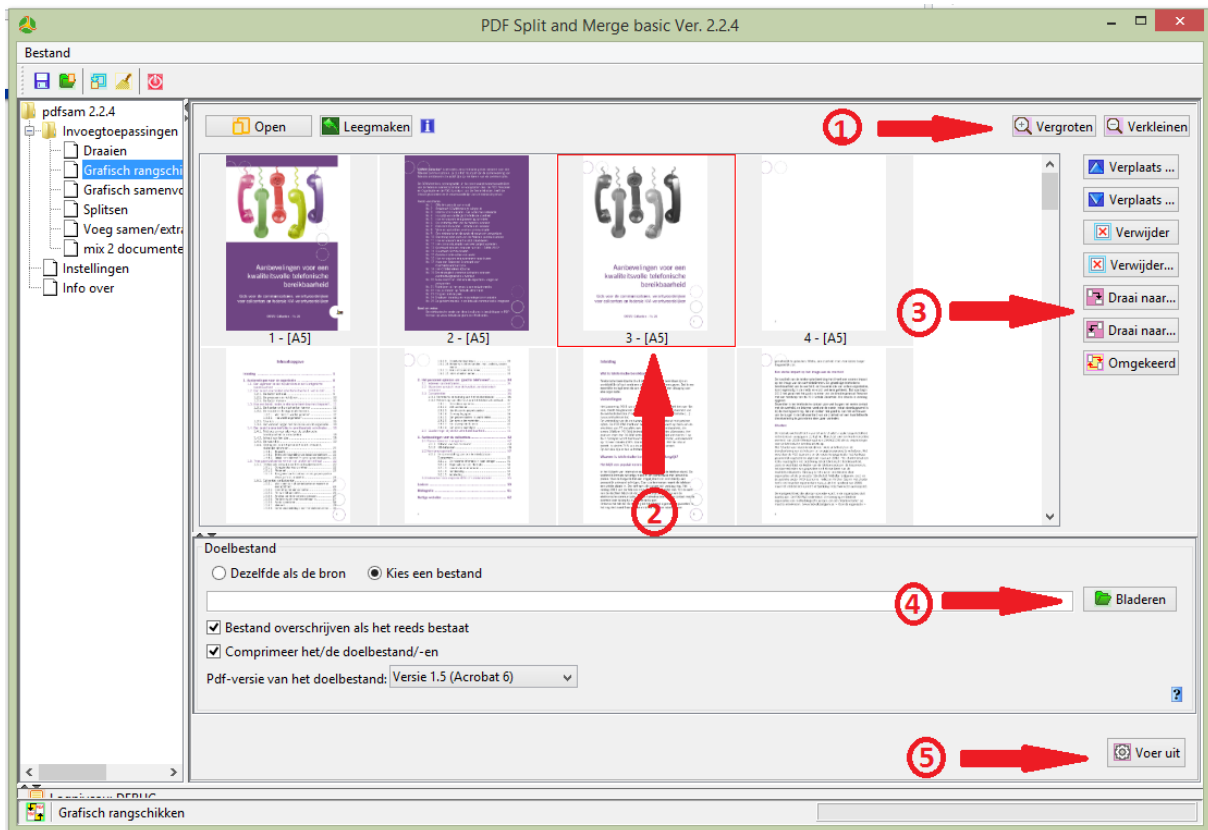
PDF Split and Merge basic Ver. 2.2.4

Bestand

pdfsam 2.2.4
Invoegtoepassingen
Draaien
Grafisch rangschi
Grafisch samenvo
Splitsen
Voeg samen/extra
mix 2 documente
Instellingen
Info over

Open
Leegmaken
Vergroten
Verkleinen

1

Aanbevelingen voor een kwalitatieve telefonische bereikbaarheid

1 - [A5]
2 - [A5]

Aanbevelingen voor een kwaliteitsvolle telefonische bereikbaarheid

3 - [A5]
4 - [A5]

2

3

Verplaats ...
Verplaats ...
Verwijder
Verwijder...
Draai naar...
Draai naar...
Omgekeerd

Doelbestand
Dezelfde als de bron
Kies een bestand

4

Bladeren

Bestand overschrijven als het reeds bestaat
Comprimeer het/de doelbestand/-en
Pdf-versie van het doelbestand: Versie 1.5 (Acrobat 6)

?

5

Voer uit

Logniveau: DEBUG
Grafisch rangschikken